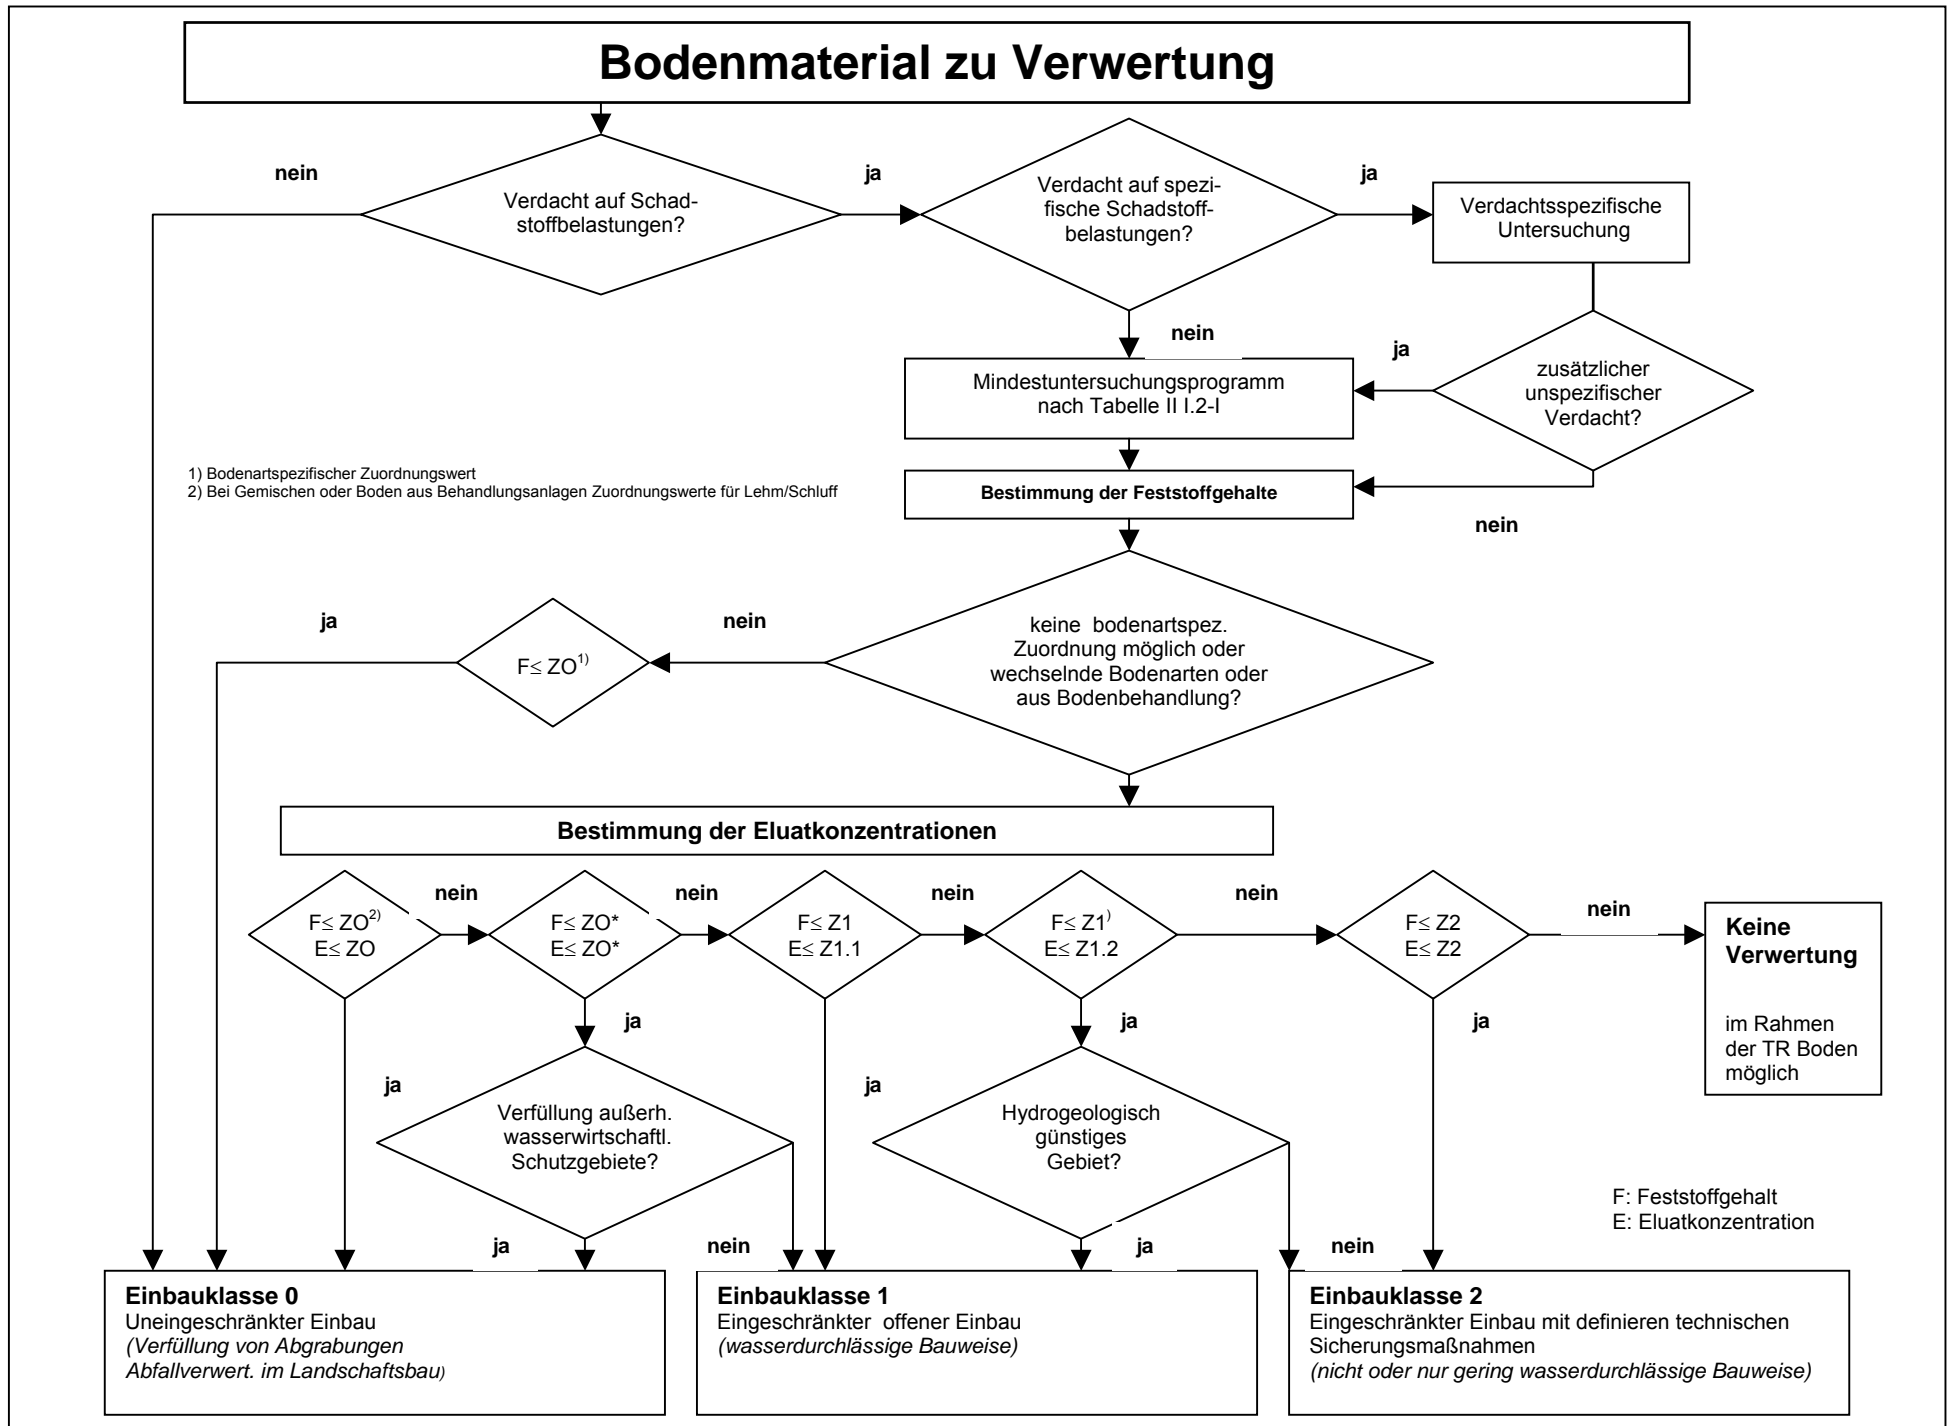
Bodenmaterial zu Verwertung

nein

Verdacht auf Schadstoffbelastungen?

ja

Verdacht auf spezifische Schadstoffbelastungen?

ja

Verdachtsspezifische Untersuchung

nein

ja

Mindestuntersuchungsprogramm nach Tabelle II I.2-I

zusätzlicher unspezifischer Verdacht?

1) Bodenartspezifischer Zuordnungswert
2) Bei Gemischen oder Boden aus Behandlungsanlagen Zuordnungswerte für Lehm/Schluff

Bestimmung der Feststoffgehalte

nein

ja

nein

$F \leq ZO^{1)}$

keine bodenartspez. Zuordnung möglich oder wechselnde Bodenarten oder aus Bodenbehandlung?

Bestimmung der Eluatkonzentrationen

nein

nein

nein

nein

nein

$F \leq ZO^{2)}$
$E \leq ZO$

$F \leq ZO^{*}$
$E \leq ZO^{*}$

$F \leq Z1$
$E \leq Z1.1$

$F \leq Z1^{)}$
$E \leq Z1.2$

$F \leq Z2$
$E \leq Z2$

Keine Verwertung

im Rahmen der TR Boden möglich

ja

ja

ja

ja

ja

Verfüllung außerh. wasserwirtschaftl. Schutzgebiete?

ja

Hydrogeologisch günstiges Gebiet?

F: Feststoffgehalt
E: Eluatkonzentration

ja

nein

ja

nein

Einbauklasse 0
Uneingeschränkter Einbau
(Verfüllung von Abgrabungen
Abfallverwert. im Landschaftsbau)

Einbauklasse 1
Eingeschränkter offener Einbau
(wasserdurchlässige Bauweise)

Einbauklasse 2
Eingeschränkter Einbau mit definieren technischen Sicherungsmaßnahmen
(nicht oder nur gering wasserdurchlässige Bauweise)